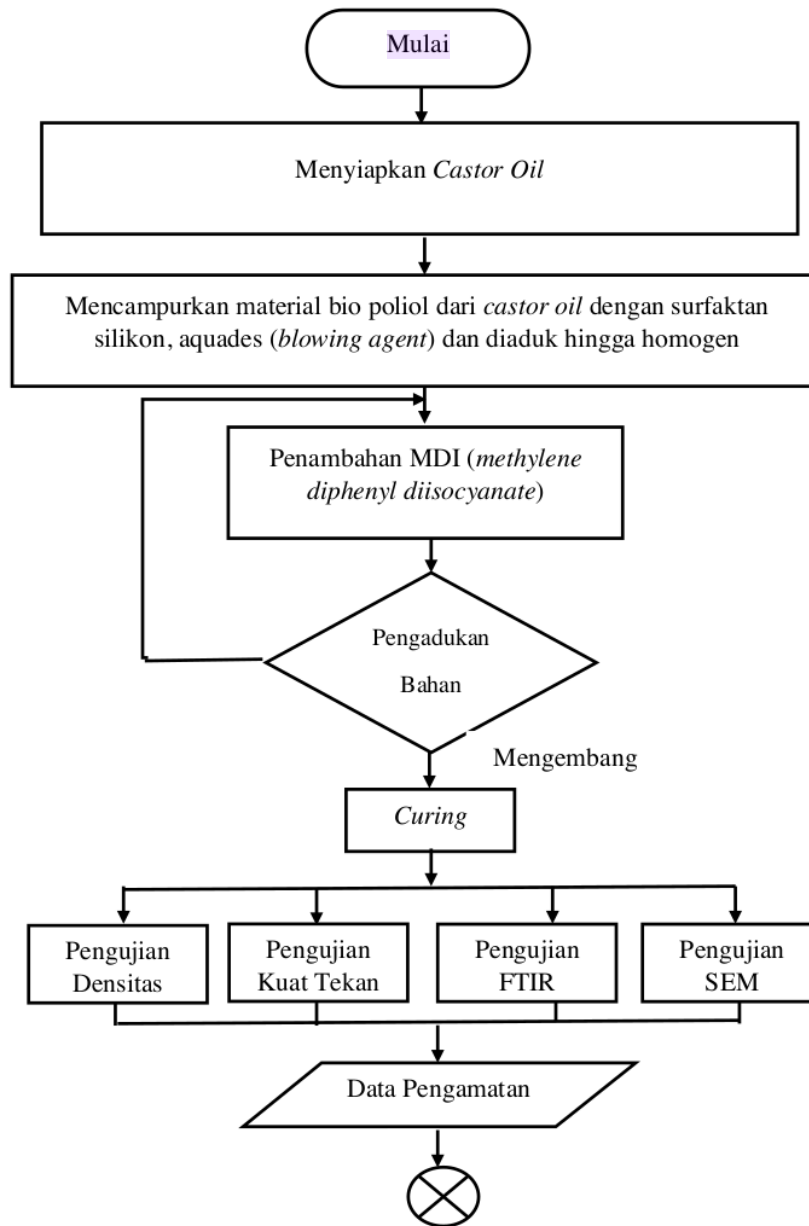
Mulai

Menyiapkan Castor Oil

Mencampurkan material bio poliol dari castor oil dengan surfaktan silikon, aquades (blowing agent) dan diaduk hingga homogen

Penambahan MDI (methylene diphenyl diisocyanate)

Pengadukan Bahan

Mengembang

Curing

Pengujian Densitas

Pengujian Kuat Tekan

Pengujian FTIR

Pengujian SEM

Data Pengamatan